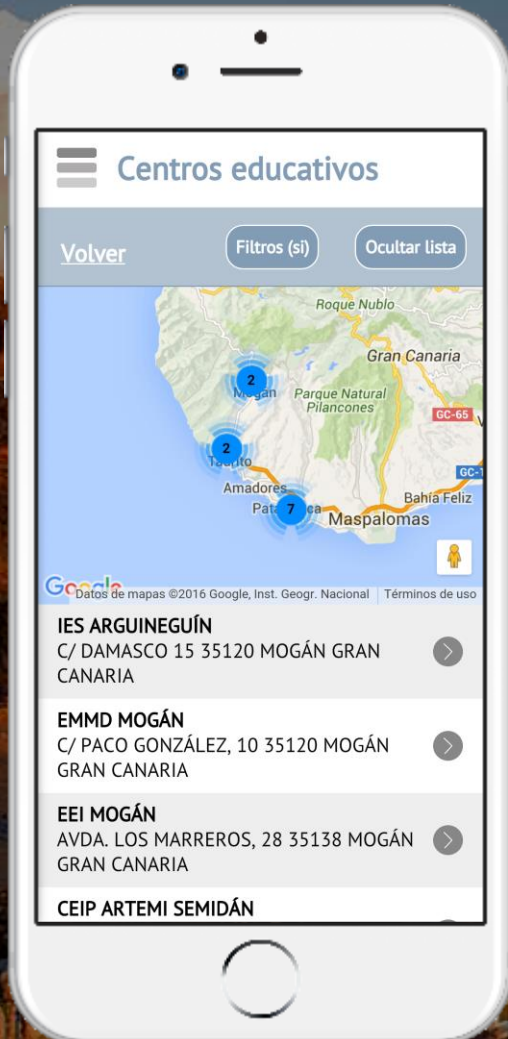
Centros educativos

Volver

Filtros (si)

Ocultar lista

Roque Nublo

Gran Canaria

2

Mogán

Parque Natural Pilancones

GC-65

2

Taurito

GC-1

Amadores

Bahía Feliz

Patalavaca

7

Maspalomas

Google

Datos de mapas ©2016 Google, Inst. Geogr. Nacional

Términos de uso

IES ARGUINEGUÍN
C/ DAMASCO 15 35120 MOGÁN GRAN CANARIA

EMMD MOGÁN
C/ PACO GONZÁLEZ, 10 35120 MOGÁN GRAN CANARIA

EEI MOGÁN
AVDA. LOS MARREROS, 28 35138 MOGÁN GRAN CANARIA

CEIP ARTEMI SEMIDÁN